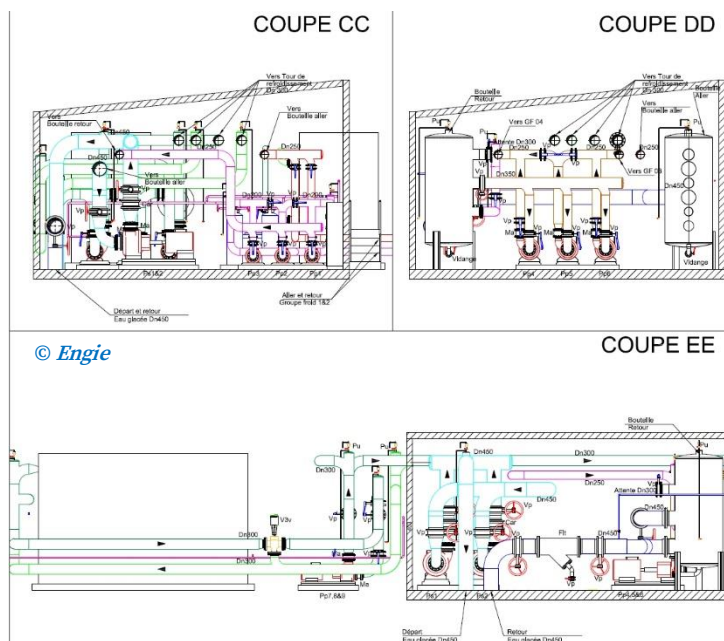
COUPE CC

COUPE DD

Vers Tour de refroidissement Dn 300

Vers Bouteille retour

Dn450

Vers Bouteille aller

Dn250

Vers Bouteille aller

Vp

Dn200

Dn250

Pm1&2

Pu3

Pu2

Pu1

Départ et retour Eau glacée Dn450

Aller et retour Groupe froid 1&2

Bouteille Retour

Vers Tour de refroidissement Dn 300

Bouteille Aller

Vers Bouteille aller

Vers GF 04

Attente Dn300

Dn250

Dn350

Vers GF 03

Dn250

Dn450

Vp

Vidange

Pu4

Pu5

Pu6

Vidange

© Engie

COUPE EE

Pu

Dn300

Dn450

Dn300

Dn250

Bouteille Retour

Attente Dn300

Dn450

Dn450

Dn300

Dn300

V3v

Vp

Flt

Pp7,8&9

Pu9,8&10

Départ Eau glacée Dn450

Retour Eau glacée Dn450